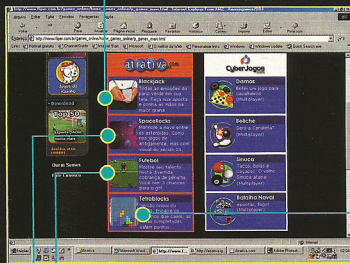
Arquivo Editar Exibir Favoritos Ferramentas Ajuda

Voltar

http://www.ifigan.com.br/games_online/index_games_gratis/ games_gratis_poker.php

Links

Top 50

Download

Outros Games

Blackjack

Spaceblocks

Futebol

Tetrablocks

CyberJogos

Damas

Boliche

Sinuca

Batalha Naval

Iniciar